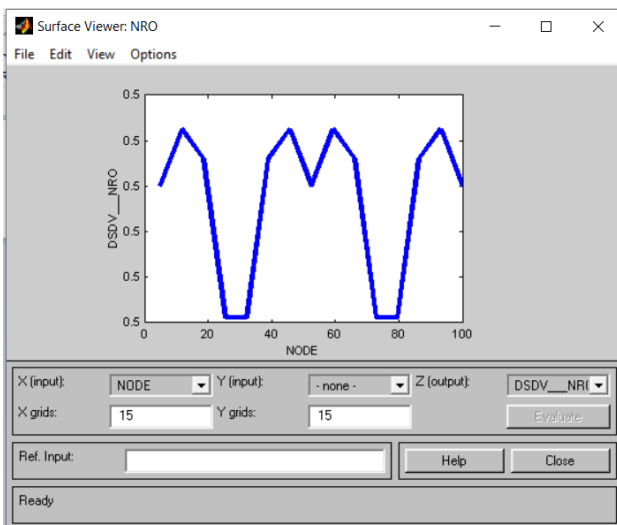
Surface Viewer: NRO

File Edit View Options

0.5
0.5
0.5
0.5
0.5
0.5

DSDV__NRO

0 20 40 60 80 100

NODE

X (input): NODE
Y (input): - none -
Z (output): DSDV__NR(
X grids: 15
Y grids: 15
Evaluate

Ref. Input:
Help
Close

Ready